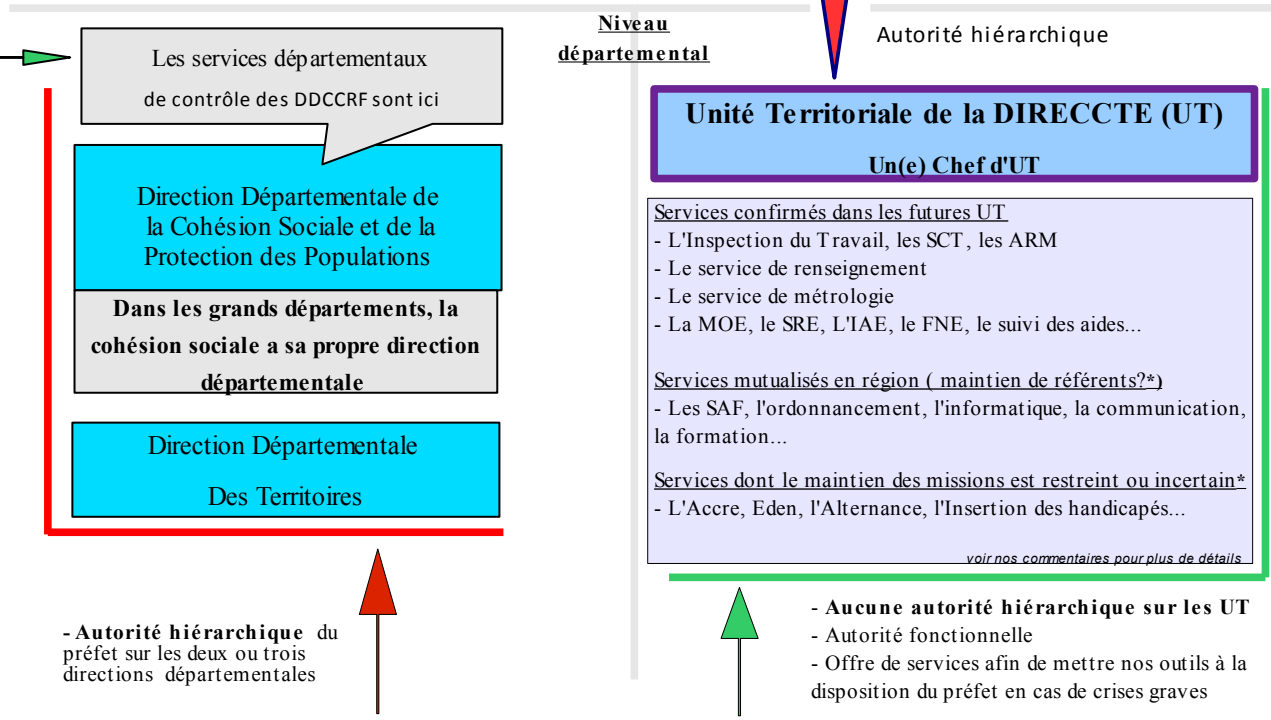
Niveau départemental

Les services départementaux de contrôle des DDCCRF sont ici

Direction Départementale de la Cohésion Sociale et de la Protection des Populations

Dans les grands départements, la cohésion sociale a sa propre direction départementale

Direction Départementale Des Territoires

- Autorité hiérarchique du préfet sur les deux ou trois directions départementales

Autorité hiérarchique

Unité Territoriale de la DIRECCTE (UT)

Un(e) Chef d'UT

Services confirmés dans les futures UT
- L'Inspection du Travail, les SCT, les ARM
- Le service de renseignement
- Le service de métrologie
- La MOE, le SRE, L'IAE, le FNE, le suivi des aides...

Services mutualisés en région ( maintien de référents?*)
- Les SAF, l'ordonnancement, l'informatique, la communication, la formation...

Services dont le maintien des missions est restreint ou incertain*
- L'Accre, Eden, l'Alternance, l'Insertion des handicapés...

voir nos commentaires pour plus de détails

- Aucune autorité hiérarchique sur les UT
- Autorité fonctionnelle
- Offre de services afin de mettre nos outils à la disposition du préfet en cas de crises graves